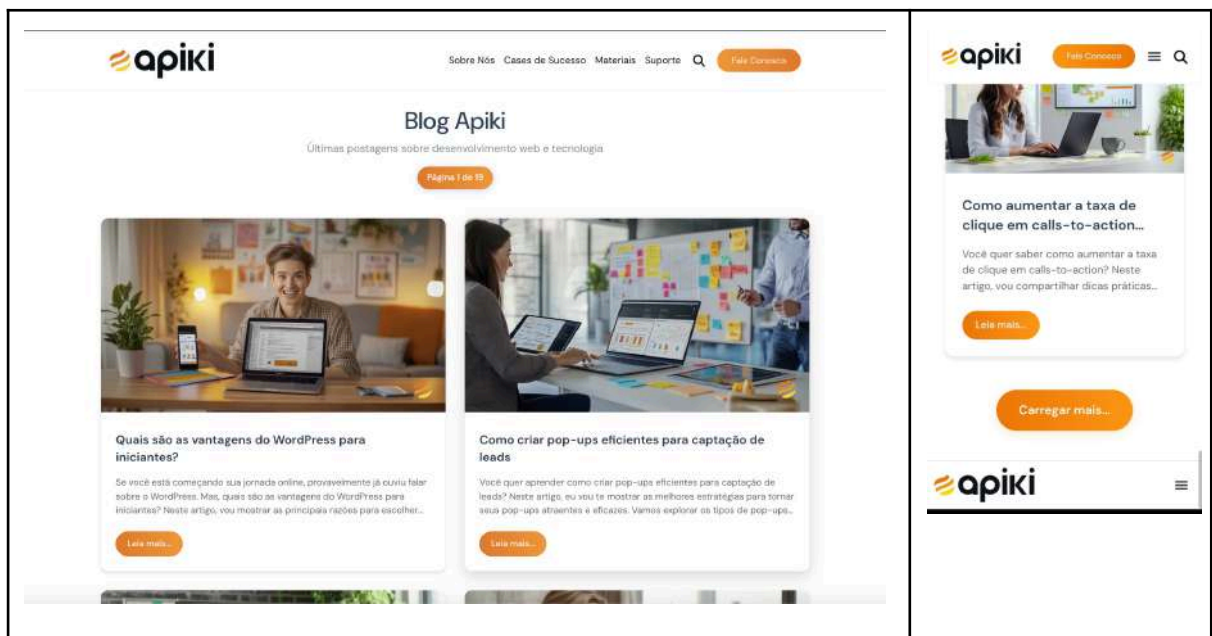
apiki

Sobre Nós Cases de Sucesso Materiais Suporte Fale Conosco

Blog Apiki

Últimas postagens sobre desenvolvimento web e tecnologia

Página 1 de 19

Quais são as vantagens do WordPress para iniciantes?

Se você está começando sua jornada online, provavelmente já ouviu falar sobre o WordPress. Mas, quais são as vantagens do WordPress para iniciantes? Neste artigo, vou mostrar as principais razões para escolher...

Leia mais...

Como criar pop-ups eficientes para captação de leads

Você quer aprender como criar pop-ups eficientes para captação de leads? Neste artigo, eu vou te mostrar as melhores estratégias para tornar seus pop-ups atraentes e eficazes. Vamos explorar os tipos de pop-ups...

Leia mais...

apiki

Fale Conosco

Como aumentar a taxa de clique em calls-to-action...

Você quer saber como aumentar a taxa de clique em calls-to-action? Neste artigo, vou compartilhar dicas práticas...

Leia mais...

Carregar mais...

apiki